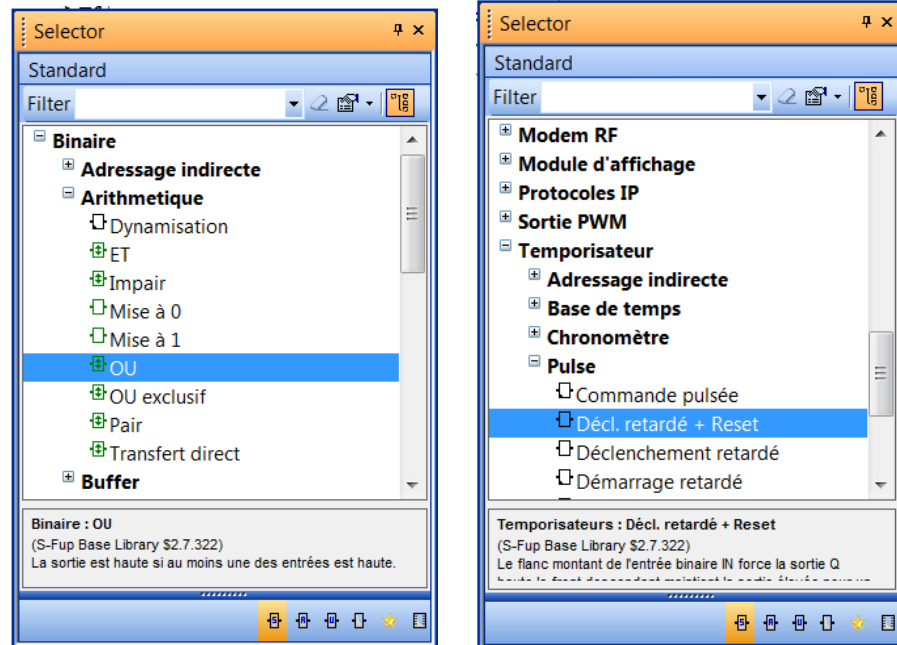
Selector

Standard

Filter

Binaire
Adressage indirecte
Arithmetique
Dynamisation
ET
Impair
Mise à 0
Mise à 1
OU
OU exclusif
Pair
Transfert direct
Buffer

Binaire : OU
(S-Fup Base Library $2.7.322)
La sortie est haute si au moins une des entrées est haute.

Selector

Standard

Filter

Modem RF
Module d'affichage
Protocoles IP
Sortie PWM
Temporisateur
Adressage indirecte
Base de temps
Chronomètre
Pulse
Commande pulsée
Décl. retardé + Reset
Déclenchement retardé
Démarrage retardé

Temporisateurs : Décl. retardé + Reset
(S-Fup Base Library $2.7.322)
Le flanc montant de l'entrée binaire IN force la sortie Q
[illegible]